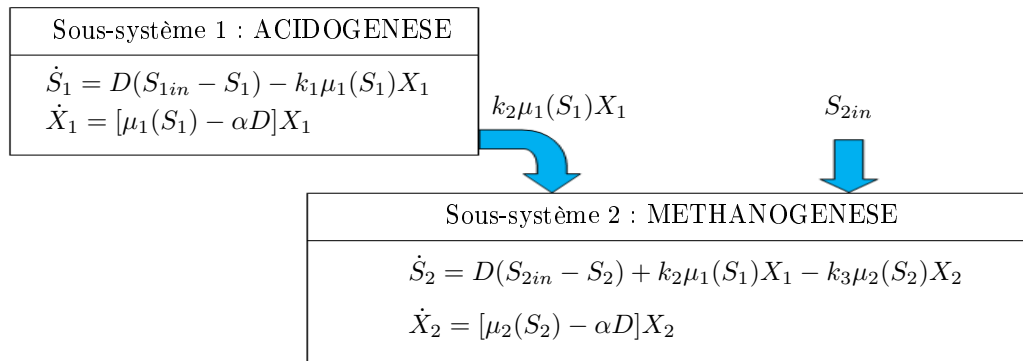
Sous-système 1 : ACIDOGENESE

$\dot{S}_1 = D(S_{1in} - S_1) - k_1\mu_1(S_1)X_1$
$\dot{X}_1 = [\mu_1(S_1) - \alpha D]X_1$

$k_2\mu_1(S_1)X_1$

$S_{2in}$

Sous-système 2 : METHANOGENESE

$\dot{S}_2 = D(S_{2in} - S_2) + k_2\mu_1(S_1)X_1 - k_3\mu_2(S_2)X_2$

$\dot{X}_2 = [\mu_2(S_2) - \alpha D]X_2$